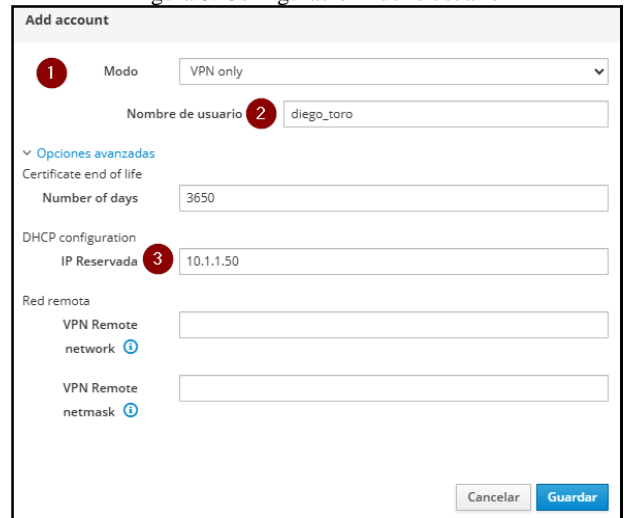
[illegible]

Add account

1 Modo VPN only

Nombre de usuario 2 diego_toro

Opciones avanzadas

Certificate end of life

Number of days 3650

DHCP configuration

IP Reservada 3 10.1.1.50

Red remota

VPN Remote network

VPN Remote netmask

Cancelar Guardar